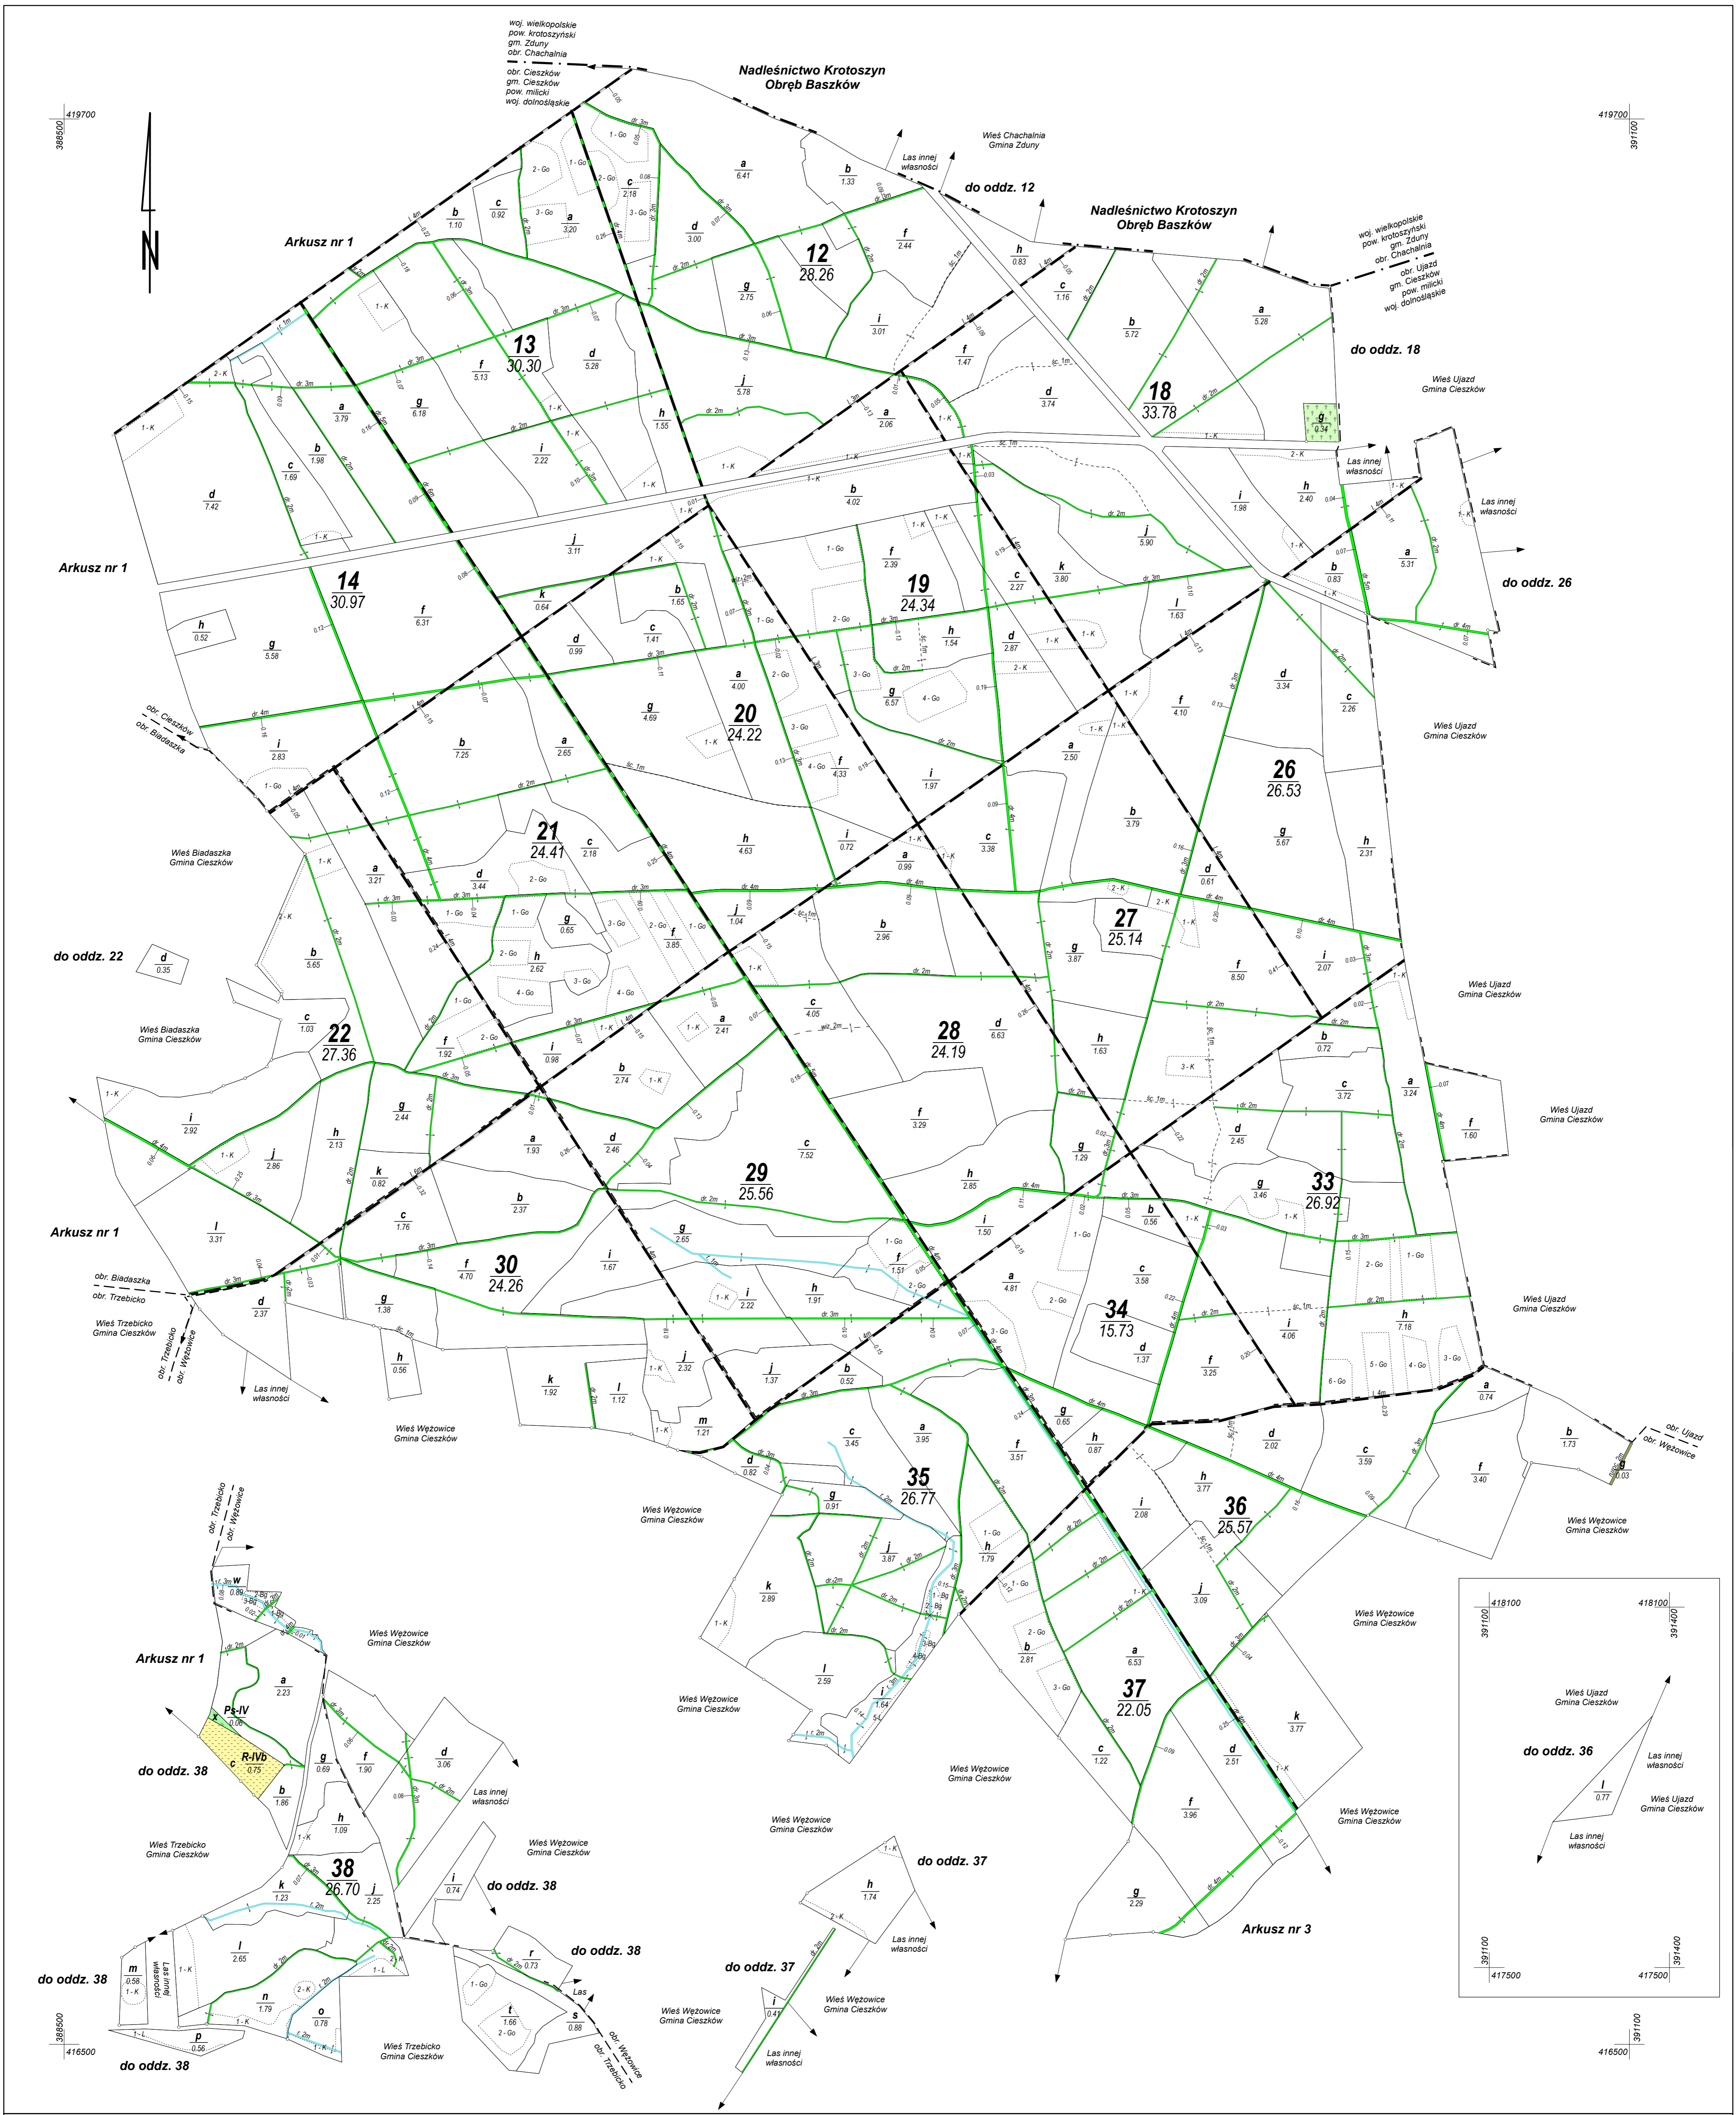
woj. wielkopolskie
pow. krotoszyński
gm. Zduny
obr. Chachalnia

obr. Cieszków
gm. Cieszków
pow. milicki
woj. dolnośląskie

Nadleśnictwo Krotoszyn
Obręb Baszków

419700
388500

419700
391100

Wieś Chachalnia
Gmina Zduny

Las innej własności

do oddz. 12

Nadleśnictwo Krotoszyn
Obręb Baszków

woj. wielkopolskie
pow. krotoszyński
gm. Zduny
obr. Chachalnia

obr. Ujazd
gm. Cieszków
pow. milicki
woj. dolnośląskie

Arkusz nr 1

12
28.26

13
30.30

18
33.78

do oddz. 18

Wieś Ujazd
Gmina Cieszków

Las innej własności

Las innej własności

Arkusz nr 1

14
30.97

19
24.34

do oddz. 26

obr. Cieszków
obr. Biadaszka

20
24.22

Wieś Ujazd
Gmina Cieszków

26
26.53

21
24.41

Wieś Biadaszka
Gmina Cieszków

27
25.14

do oddz. 22

Wieś Ujazd
Gmina Cieszków

Wieś Biadaszka
Gmina Cieszków

22
27.36

28
24.19

Wieś Ujazd
Gmina Cieszków

29
25.56

33
26.92

Arkusz nr 1

30
24.26

obr. Biadaszka
obr. Trzebicko

Wieś Trzebicko
Gmina Cieszków

34
15.73

Wieś Ujazd
Gmina Cieszków

obr. Trzebicko
obr. Wężowice

Las innej własności

Wieś Wężowice
Gmina Cieszków

obr. Ujazd
obr. Wężowice

35
26.77

36
25.57

Wieś Wężowice
Gmina Cieszków

Wieś Wężowice
Gmina Cieszków

obr. Trzebicko
obr. Wężowice

Wieś Wężowice
Gmina Cieszków

418100
391100

418100
391400

Arkusz nr 1

Ps-IV
R-IVb

Wieś Wężowice
Gmina Cieszków

37
22.05

Wieś Ujazd
Gmina Cieszków

do oddz. 38

Las innej własności

Wieś Wężowice
Gmina Cieszków

do oddz. 36

Las innej własności

Wieś Ujazd
Gmina Cieszków

Las innej własności

Wieś Trzebicko
Gmina Cieszków

Wieś Wężowice
Gmina Cieszków

Wieś Wężowice
Gmina Cieszków

Wieś Wężowice
Gmina Cieszków

38
26.70

do oddz. 38

do oddz. 37

Las innej własności

Arkusz nr 3

do oddz. 38

do oddz. 38

Las innej własności

do oddz. 37

Wieś Wężowice
Gmina Cieszków

Wieś Wężowice
Gmina Cieszków

Las innej własności

391100
417500

391400
417500

388500
416500

do oddz. 38

Wieś Trzebicko
Gmina Cieszków

obr. Wężowice
obr. Trzebicko

391100
416500